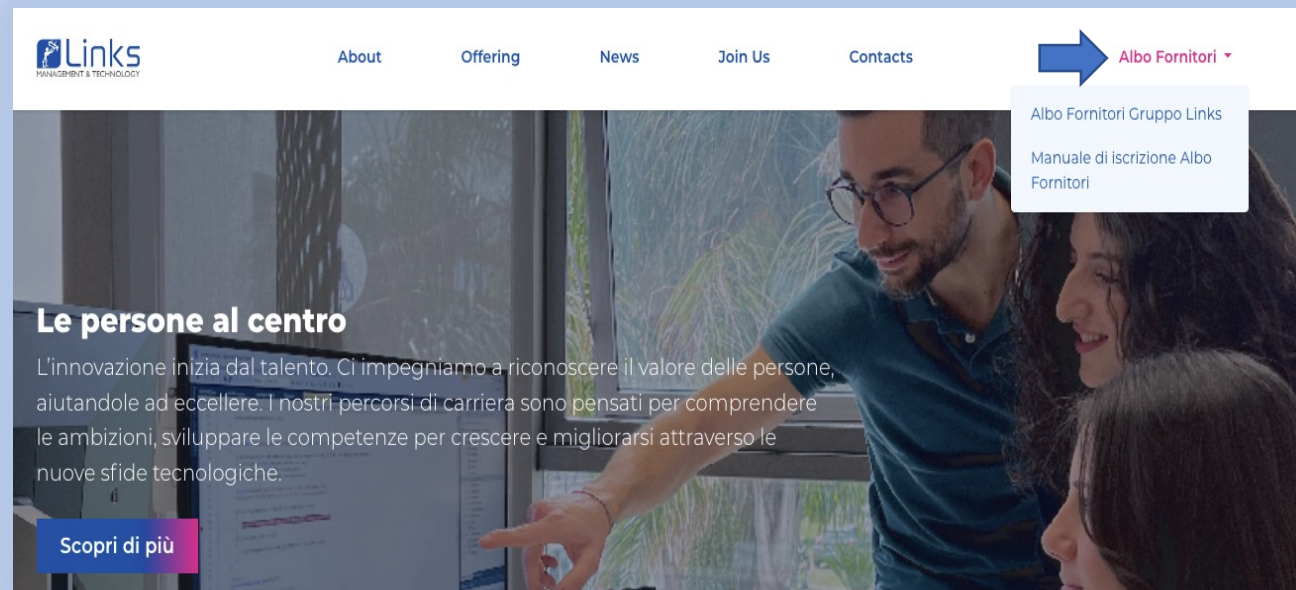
Links
MANAGEMENT & TECHNOLOGY

About Offering News Join Us Contacts Albo Fornitori

Albo Fornitori Gruppo Links

Manuale di iscrizione Albo Fornitori

Le persone al centro

L'innovazione inizia dal talento. Ci impegniamo a riconoscere il valore delle persone, aiutandole ad eccellere. I nostri percorsi di carriera sono pensati per comprendere le ambizioni, sviluppare le competenze per crescere e migliorarsi attraverso le nuove sfide tecnologiche.

Scopri di più